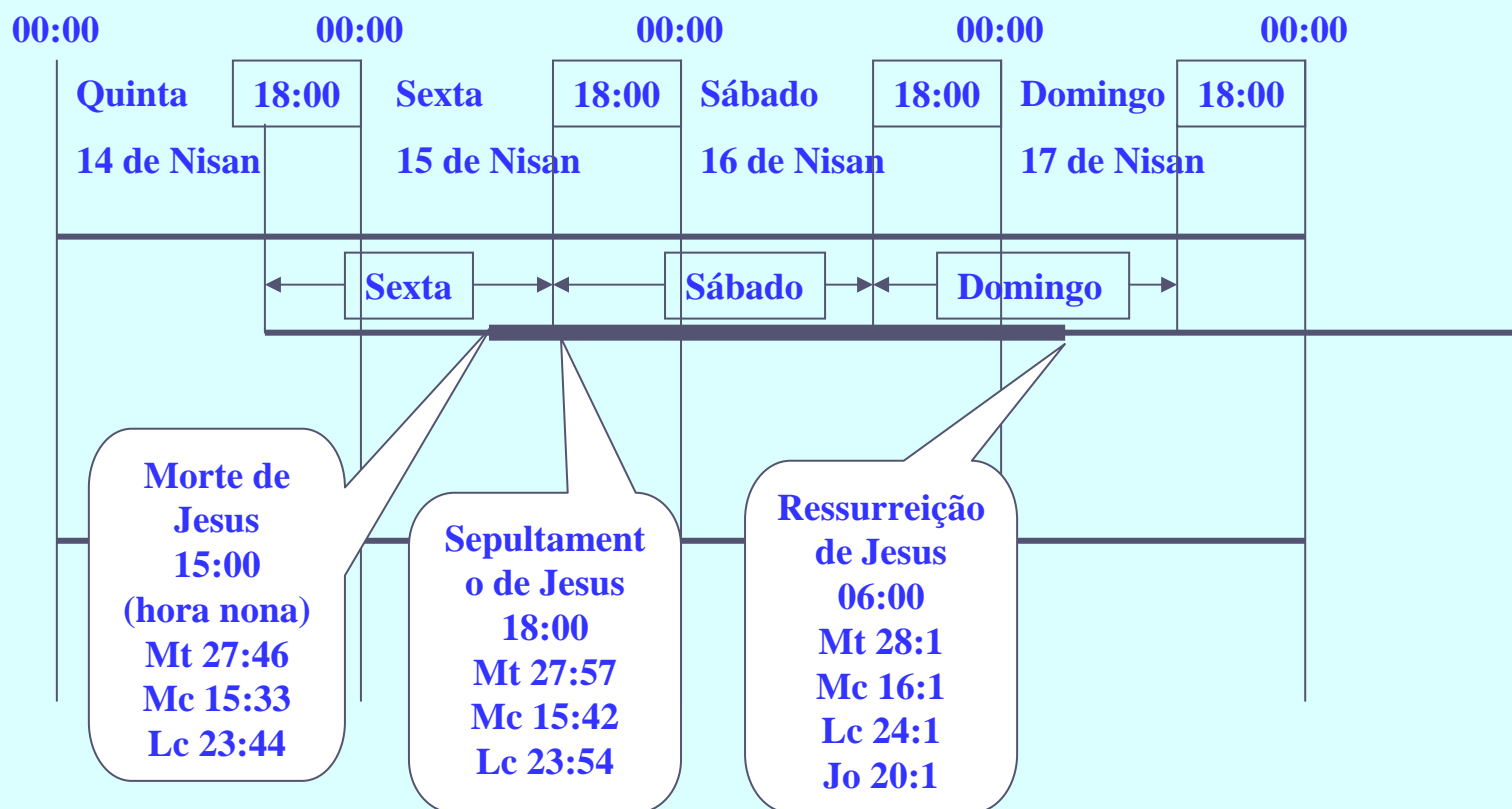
00:00 00:00 00:00 00:00 00:00

Quinta 18:00 Sexta 18:00 Sábado 18:00 Domingo 18:00

14 de Nisan 15 de Nisan 16 de Nisan 17 de Nisan

Sexta Sábado Domingo

Morte de Jesus 15:00 (hora nona) Mt 27:46 Mc 15:33 Lc 23:44

Sepultamento de Jesus 18:00 Mt 27:57 Mc 15:42 Lc 23:54

Ressurreição de Jesus 06:00 Mt 28:1 Mc 16:1 Lc 24:1 Jo 20:1